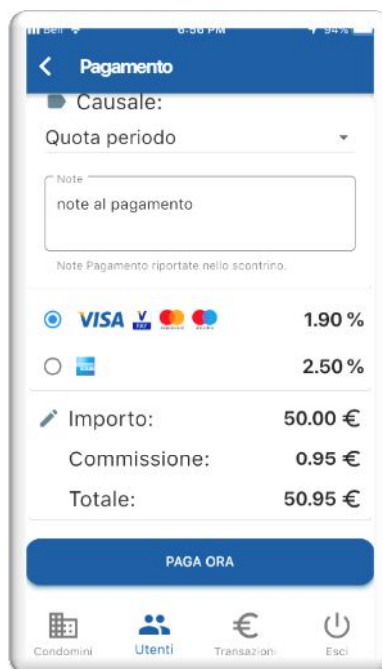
Bell 6:56 PM 94%

Pagamento

Causale:

Quota periodo

Note

note al pagamento

Note Pagamento riportate nello scontrino.

VISA 1.90 %

2.50 %

Importo: 50.00 €

Commissione: 0.95 €

Totale: 50.95 €

PAGA ORA

Condomini Utenti Transazioni Esci